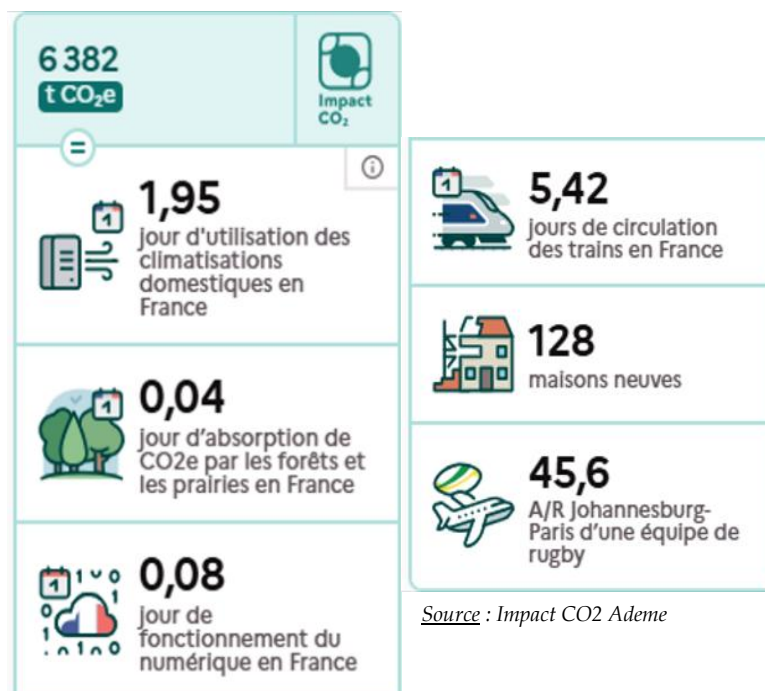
6 382
t $CO_2e$

Impact $CO_2$

=

1

1,95
jour d'utilisation des climatisations domestiques en France

1

0,04
jour d'absorption de CO2e par les forêts et les prairies en France

1 1 0
0 1
1 0
0 1 0 0

0,08
jour de fonctionnement du numérique en France

1

5,42
jours de circulation des trains en France

128
maisons neuves

45,6
A/R Johannesburg-Paris d'une équipe de rugby

Source : Impact CO2 Ademe